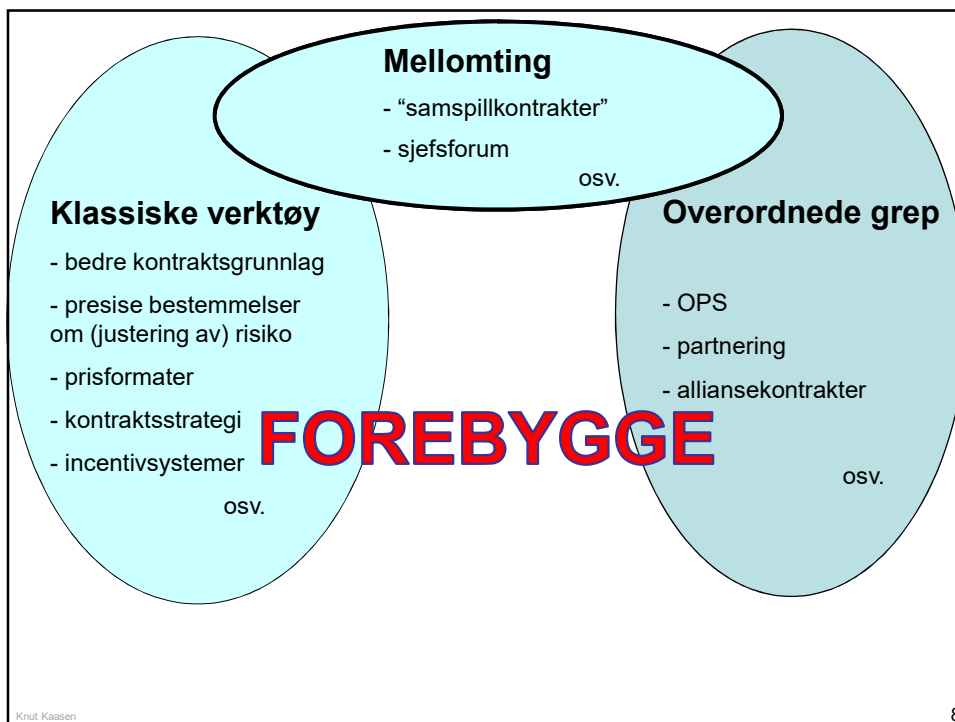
**Mellomting**

- "samspillkontrakter"

- sjefsforum

osv.

**Klassiske verktøy**

- bedre kontraktsgrunnlag

- presise bestemmelser om (justering av) risiko

- prisformater

- kontraktsstrategi

- incentivsystemer

osv.

**Overordnede grep**

- OPS

- partnering

- alliansekontrakter

osv.

FOREBYGGE

Knut Kaasen

8